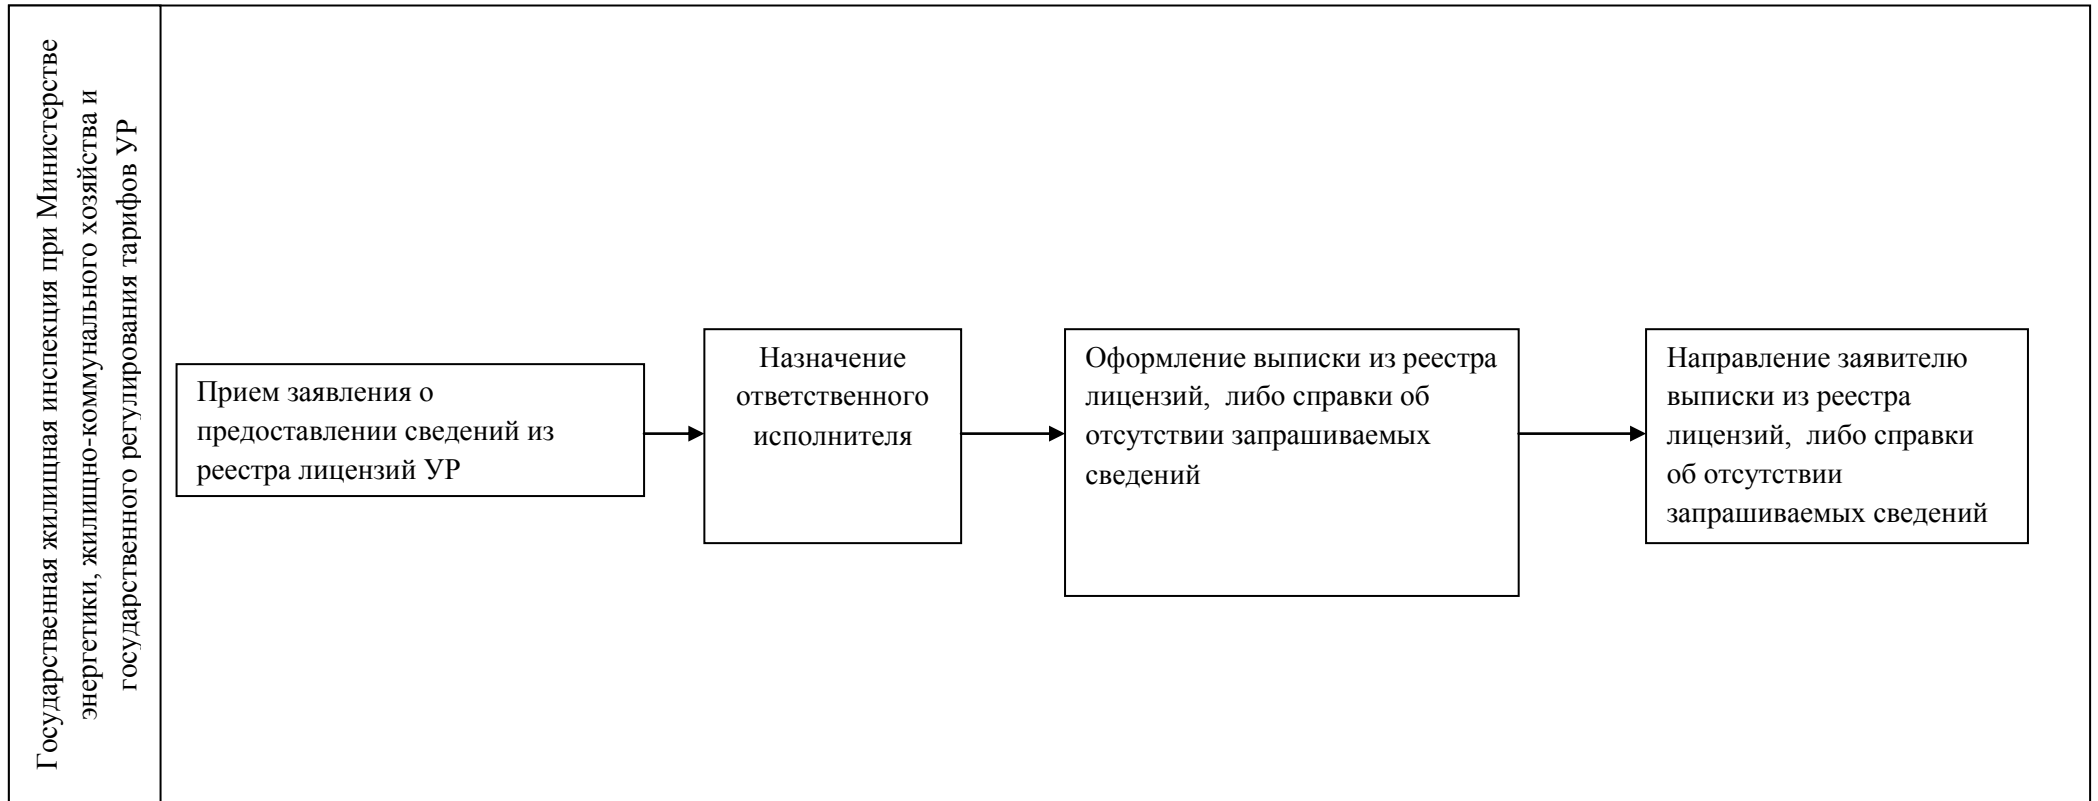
Государственная жилищная инспекция при Министерстве энергетики, жилищно-коммунального хозяйства и государственного регулирования тарифов УР

Прием заявления о предоставлении сведений из реестра лицензий УР

Назначение ответственного исполнителя

Оформление выписки из реестра лицензий, либо справки об отсутствии запрашиваемых сведений

Направление заявителю выписки из реестра лицензий, либо справки об отсутствии запрашиваемых сведений